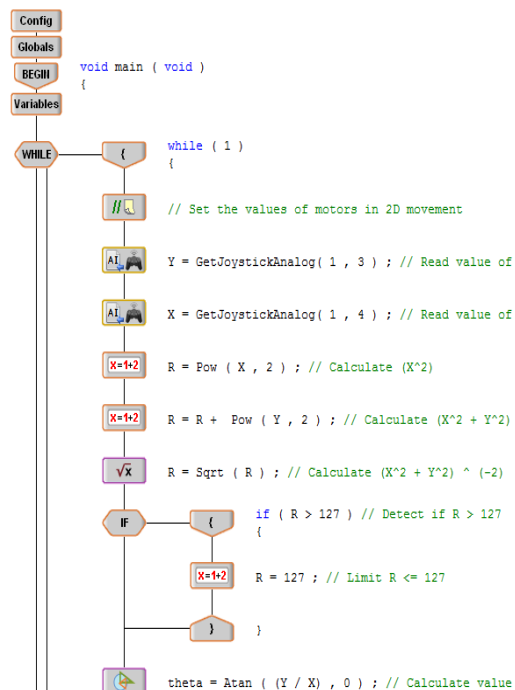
Config

Globals

BEGIN

Variables

void main ( void )
{

WHILE

{

while ( 1 )
{

//

// Set the values of motors in 2D movement

AI

Y = GetJoystickAnalog( 1 , 3 ) ; // Read value of

AI

X = GetJoystickAnalog( 1 , 4 ) ; // Read value of

x=1+2

R = Pow ( X , 2 ) ; // Calculate (X^2)

x=1+2

R = R + Pow ( Y , 2 ) ; // Calculate (X^2 + Y^2)

√x

R = Sqrt ( R ) ; // Calculate (X^2 + Y^2) ^ (-2)

IF

{

if ( R > 127 ) // Detect if R > 127
{

x=1+2

R = 127 ; // Limit R <= 127

}

}

theta = Atan ( (Y / X) , 0 ) ; // Calculate value